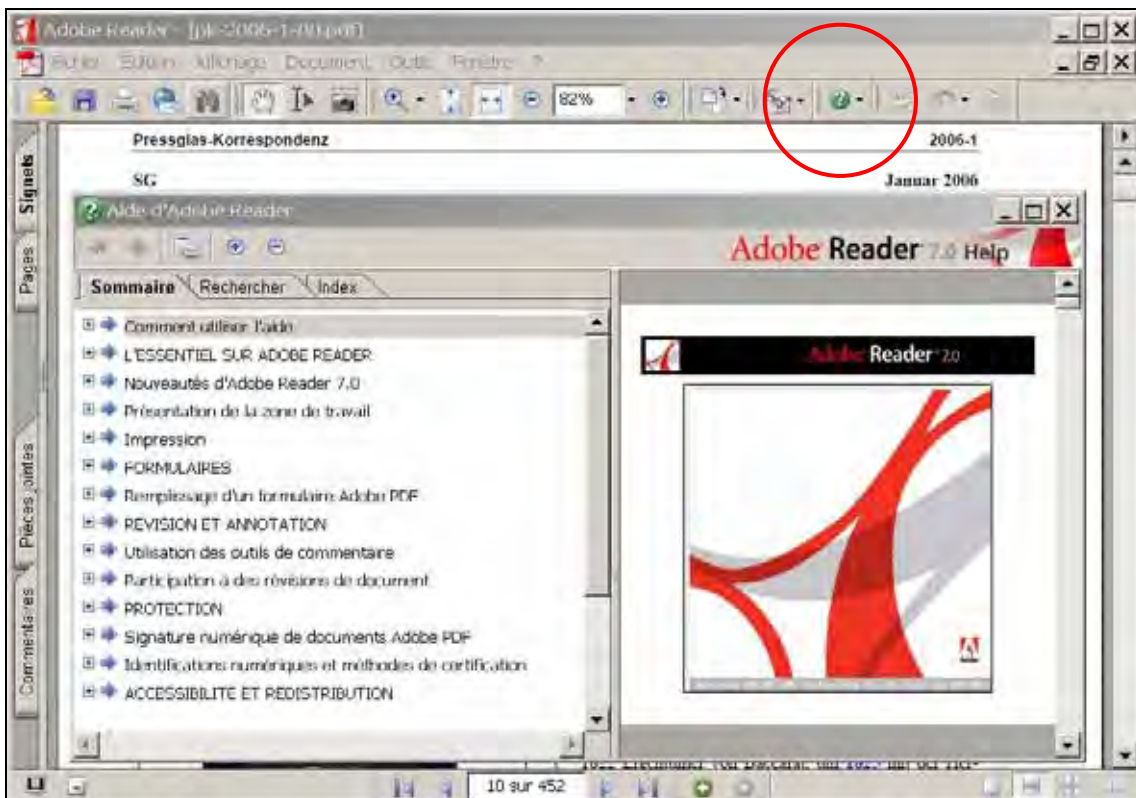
Adobe Reader - [pk-2006-1-00.pdf]

Fichier Edition Affichage Document Outils Fenêtre ?

82%

Pressglas-Korrespondenz 2006-1

SG Januar 2006

Signets

Pages

Pièces jointes

Commentaires

Aide d'Adobe Reader

Adobe Reader 7.0 Help

Sommaire Rechercher Index

Comment utiliser l'aide

L'ESSENTIEL SUR ADOBE READER

Nouveautés d'Adobe Reader 7.0

Présentation de la zone de travail

Impression

FORMULAIRES

Remplissage d'un formulaire Adobe PDF

REVISION ET ANNOTATION

Utilisation des outils de commentaire

Participation à des révisions de document

PROTECTION

Signature numérique de documents Adobe PDF

Identifications numériques et méthodes de certification

ACCESSIBILITE ET REDISTRIBUTION

Adobe Reader 7.0

10 sur 452